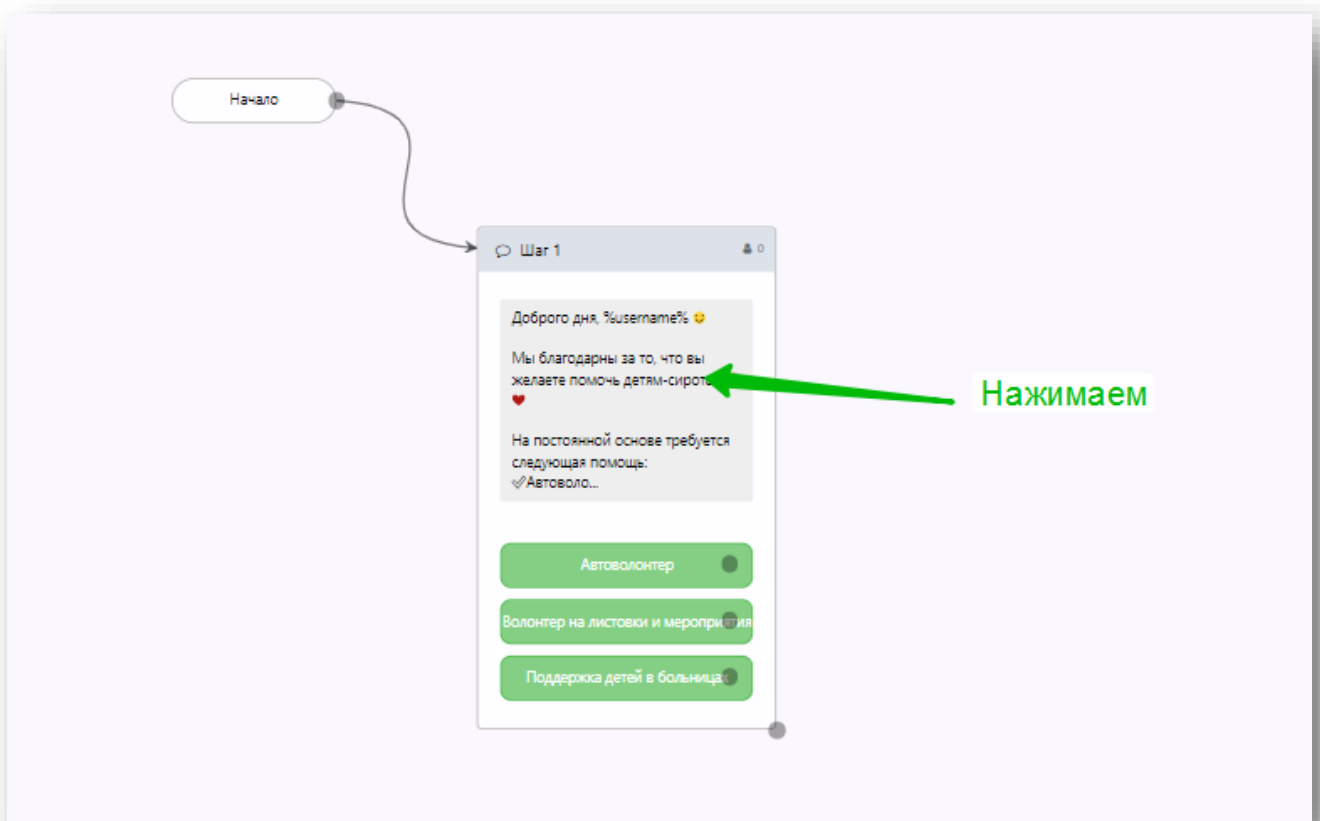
Начало

Шаг 1

0

Доброго дня, %username% 😉

Мы благодарны за то, что вы желаете помочь детям-сирот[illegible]
❤

На постоянной основе требуется следующая помощь:
✅Автоволо...

Нажимаем

Автоволонтер

Волонтер на листовки и мероприятия

Поддержка детей в больница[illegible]